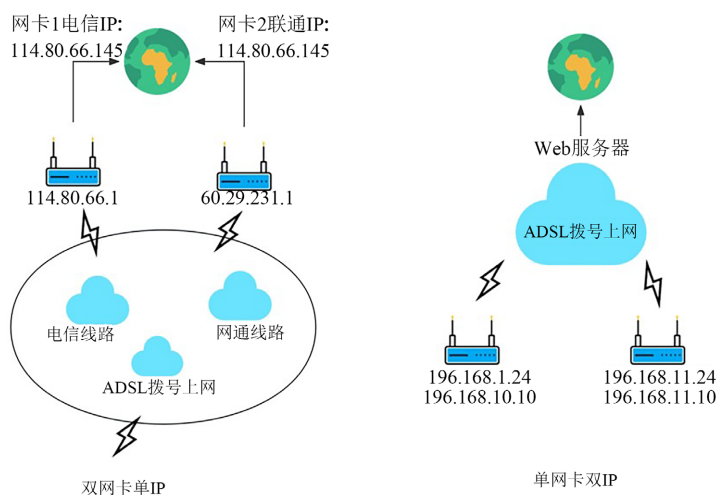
网卡1电信IP:
114.80.66.145

网卡2联通IP:
114.80.66.145

114.80.66.1

60.29.231.1

电信线路

网通线路

ADSL拨号上网

双网卡单IP

Web服务器

ADSL拨号上网

196.168.1.24
196.168.10.10

196.168.11.24
196.168.11.10

单网卡双IP